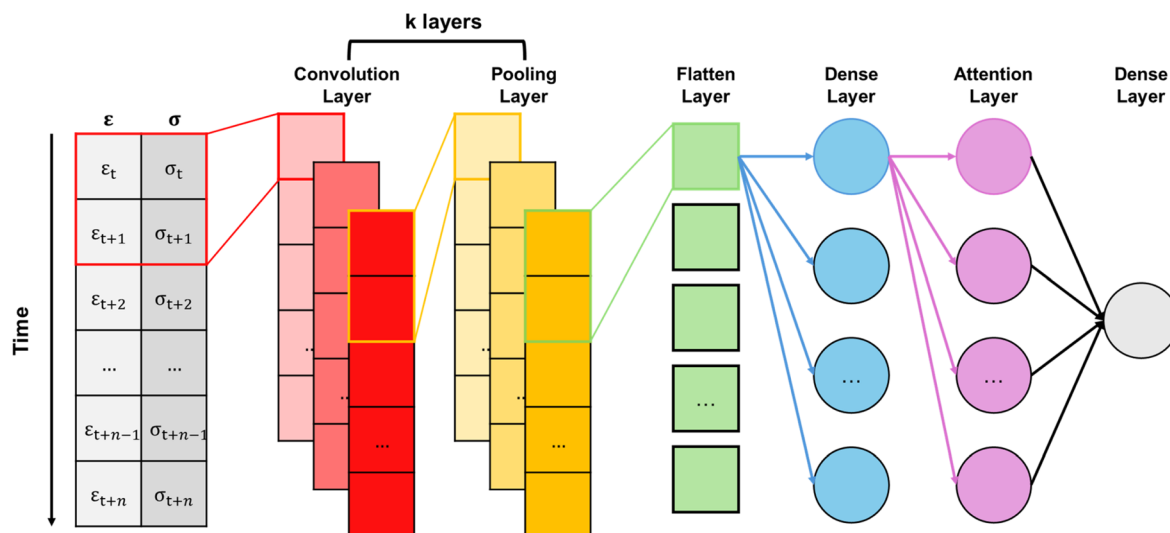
k layers

Convolution Layer

Pooling Layer

Flatten Layer

Dense Layer

Attention Layer

Dense Layer

Time

| $\varepsilon$ | $\sigma$ |
|---|---|
| $\varepsilon_t$ | $\sigma_t$ |
| $\varepsilon_{t+1}$ | $\sigma_{t+1}$ |
| $\varepsilon_{t+2}$ | $\sigma_{t+2}$ |
| ... | ... |
| $\varepsilon_{t+n-1}$ | $\sigma_{t+n-1}$ |
| $\varepsilon_{t+n}$ | $\sigma_{t+n}$ |

...
...
...
...
...
...
...
...
...